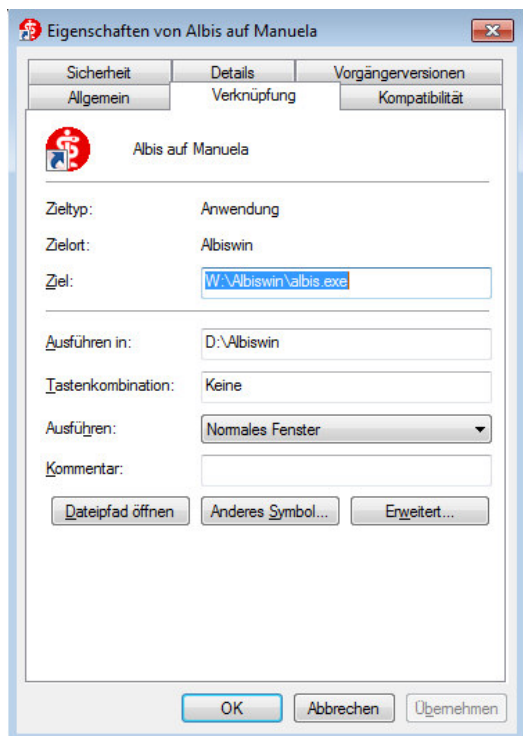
Eigenschaften von Albis auf Manuela

Sicherheit
Details
Vorgängerversionen
Allgemein
Verknüpfung
Kompatibilität

Albis auf Manuela

Zieltyp: Anwendung

Zielort: Albiswin

Ziel: W:\Albiswin\albis.exe

Ausführen in: D:\Albiswin

Tastenkombination: Keine

Ausführen: Normales Fenster

Kommentar:

Dateipfad öffnen
Anderes Symbol...
Erweitert...

OK
Abbrechen
Übernehmen